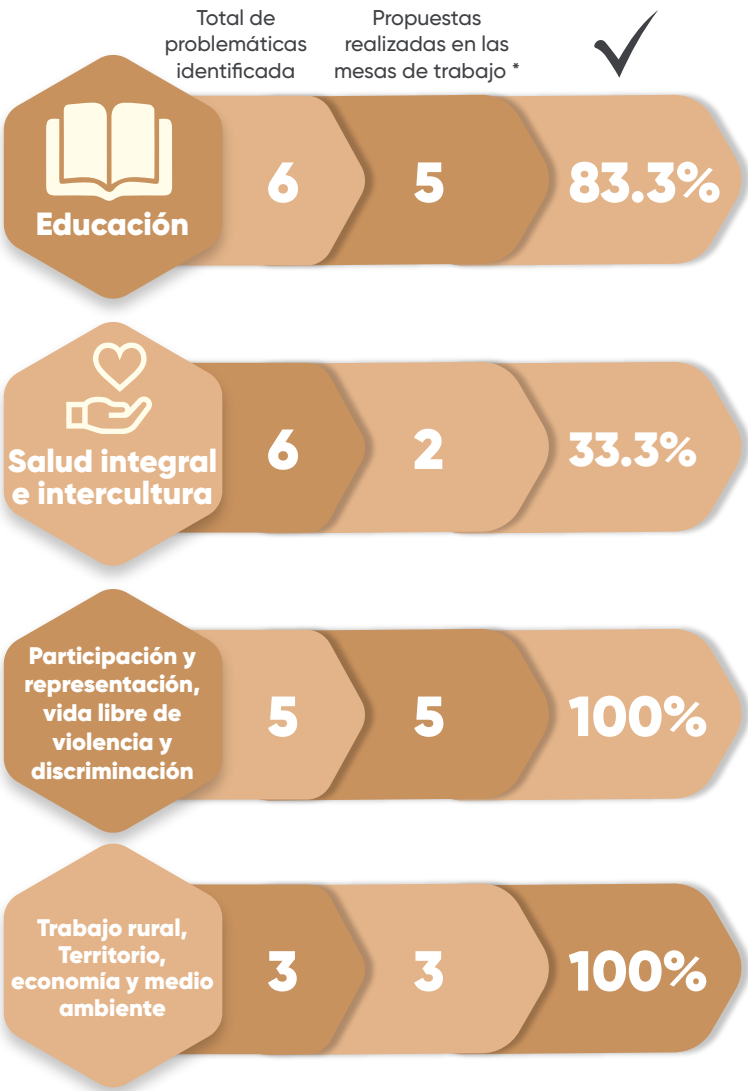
| | Total de problemáticas identificada | Propuestas realizadas en las mesas de trabajo * | ✓ |
|---|---|---|---|
| Educación | 6 | 5 | 83.3% |
| Salud integral e intercultura | 6 | 2 | 33.3% |
| Participación y representación, vida libre de violencia y discriminación | 5 | 5 | 100% |
| Trabajo rural, Territorio, economía y medio ambiente | 3 | 3 | 100% |